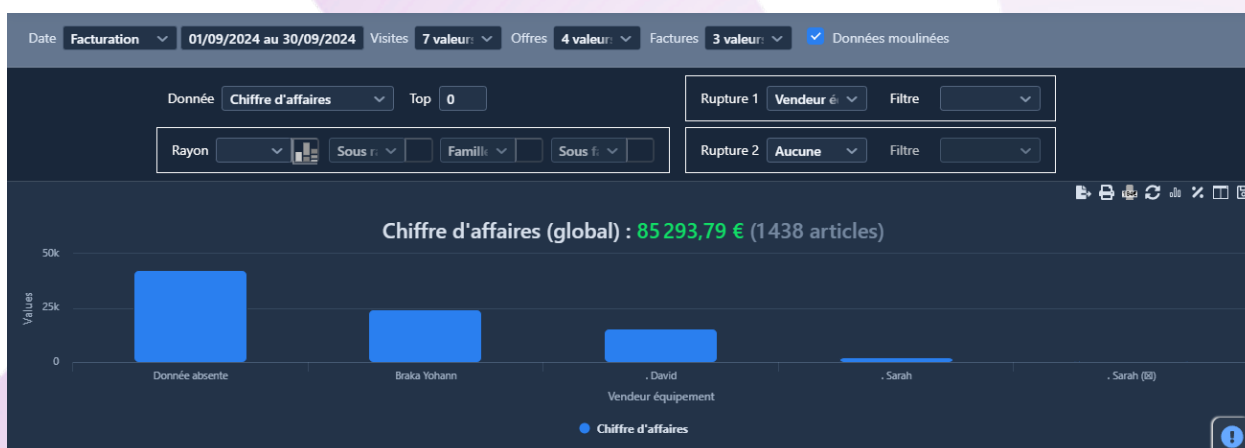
Date Facturation 01/09/2024 au 30/09/2024 Visites 7 valeur Offres 4 valeur Factures 3 valeur Données moulinées

Donnée Chiffre d'affaires Top 0

Rupture 1 Vendeur é Filtre

Rayon Sous r Famille Sous f

Rupture 2 Aucune Filtre

Chiffre d'affaires (global) : 85 293,79 € (1438 articles)

50k
25k
0
Values

Donnée absente
Braka Yohann
. David
. Sarah
. Sarah (88)

Vendeur équipement

Chiffre d'affaires